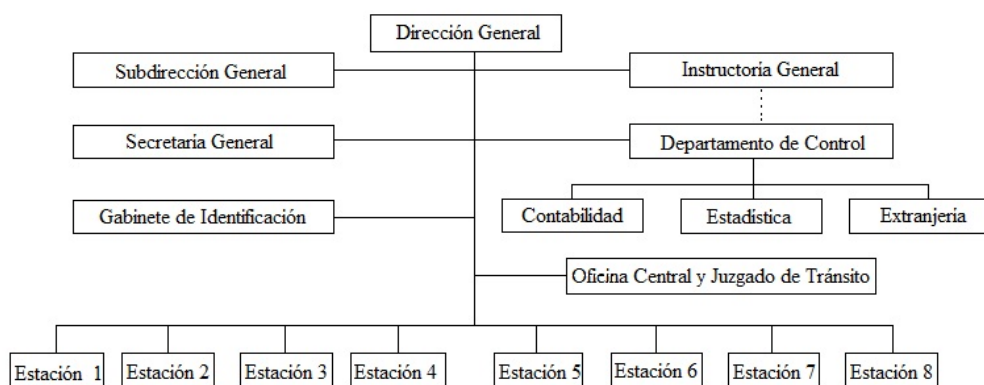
Dirección General

Subdirección General

Instructoria General

Secretaria General

Departamento de Control

Gabinete de Identificación

Contabilidad

Estadística

Extranjeria

Oficina Central y Juzgado de Tránsito

Estación 1

Estación 2

Estación 3

Estación 4

Estación 5

Estación 6

Estación 7

Estación 8